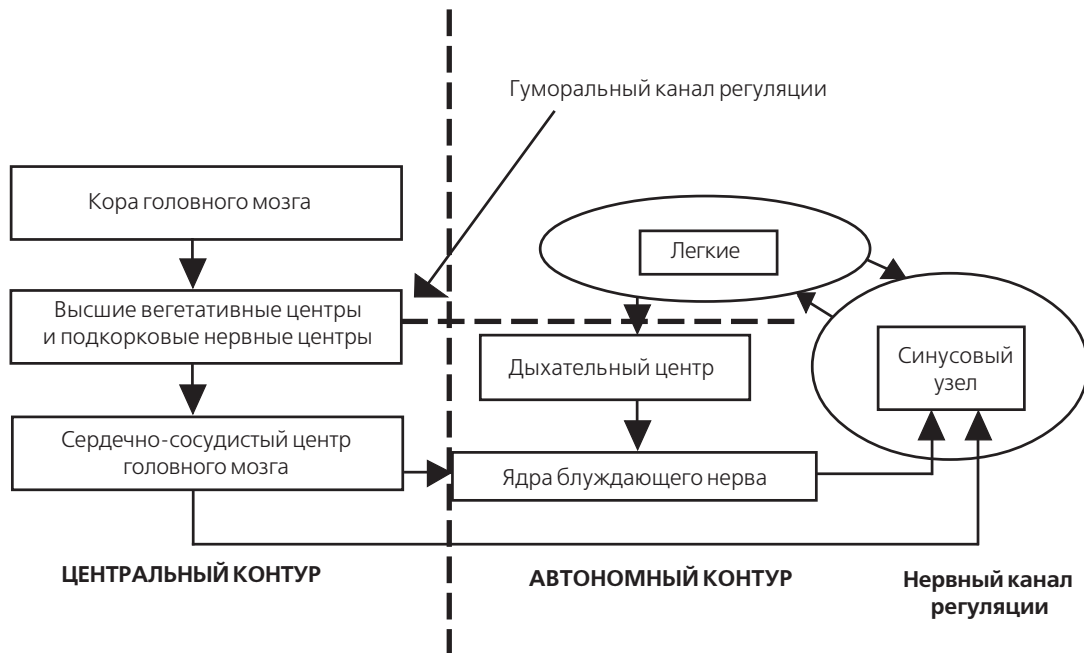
Гуморальный канал регуляции

Кора головного мозга

Высшие вегетативные центры и подкорковые нервные центры

Сердечно-сосудистый центр головного мозга

Легкие

Дыхательный центр

Синусовый узел

Ядра блуждающего нерва

ЦЕНТРАЛЬНЫЙ КОНТУР

АВТОНОМНЫЙ КОНТУР

Нервный канал регуляции